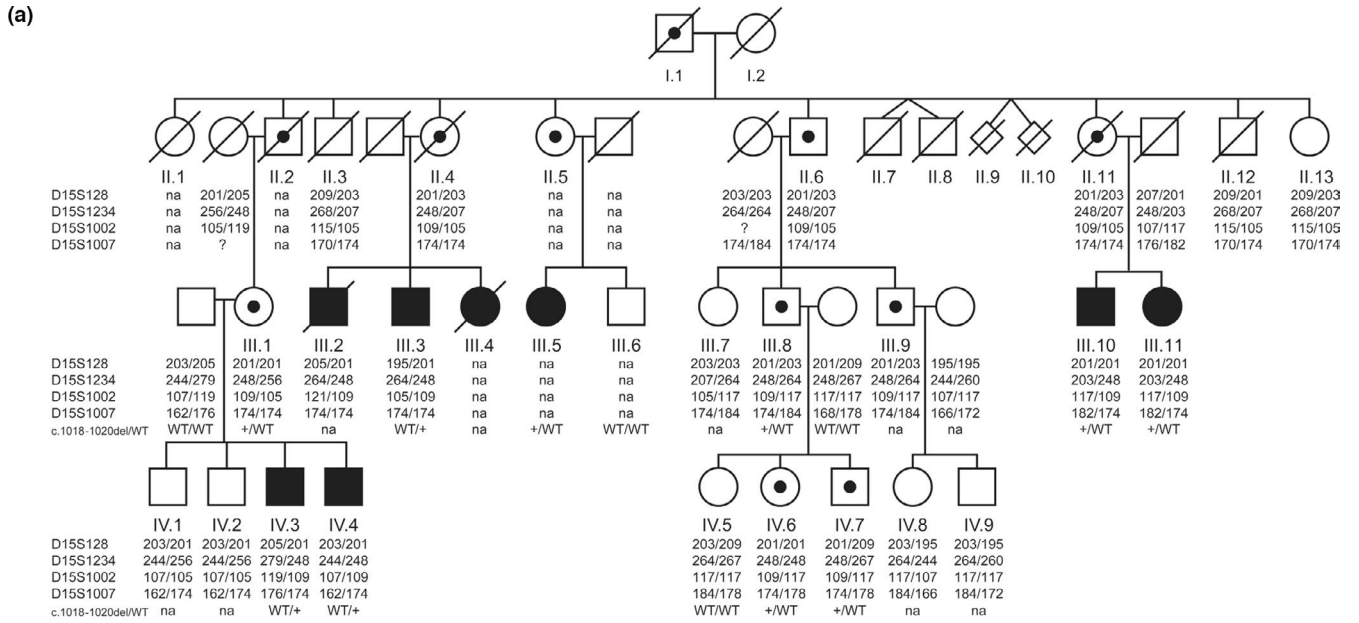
(a)

I.1 I.2

II.1 II.2 II.3 II.4 II.5 II.6 II.7 II.8 II.9 II.10 II.11 II.12 II.13

D15S128 na 201/205 na 209/203 201/203 na na 203/203 201/203 201/203 207/201 209/201 209/203
D15S1234 na 256/248 na 268/207 248/207 na na 264/264 248/207 248/207 248/203 268/207 268/207
D15S1002 na 105/119 na 115/105 109/105 na na ? 109/105 109/105 107/117 115/105 115/105
D15S1007 na ? na 170/174 174/174 na na 174/184 174/174 174/174 176/182 170/174 170/174

III.1 III.2 III.3 III.4 III.5 III.6 III.7 III.8 III.9 III.10 III.11

D15S128 203/205 201/201 205/201 195/201 na na na 203/203 201/203 201/209 201/203 195/195 201/201 201/201
D15S1234 244/279 248/256 264/248 264/248 na na na 207/264 248/264 248/267 248/264 244/260 203/248 203/248
D15S1002 107/119 109/105 121/109 105/109 na na na 105/117 109/117 117/117 109/117 107/117 117/109 117/109
D15S1007 162/176 174/174 174/174 174/174 na na na 174/184 174/184 168/178 174/184 166/172 182/174 182/174
c.1018-1020del/WT WT/WT +/WT na WT/+ na +/WT WT/WT na +/WT WT/WT na na +/WT +/WT

IV.1 IV.2 IV.3 IV.4 IV.5 IV.6 IV.7 IV.8 IV.9

D15S128 203/201 203/201 205/201 203/201 203/209 201/201 201/209 203/195 203/195
D15S1234 244/256 244/256 279/248 244/248 264/267 248/248 248/267 264/244 264/260
D15S1002 107/105 107/105 119/109 107/109 117/117 109/117 109/117 117/107 117/117
D15S1007 162/174 162/174 176/174 162/174 184/178 174/178 174/178 184/166 184/172
c.1018-1020del/WT na na WT/+ WT/+ WT/WT +/WT +/WT na na